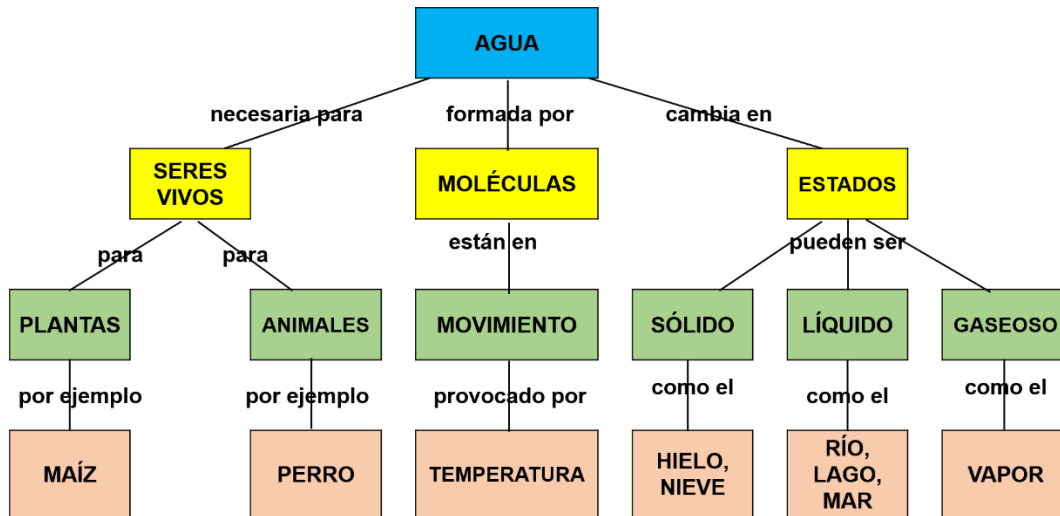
AGUA

necesaria para

formada por

cambia en

SERES VIVOS

MOLÉCULAS

ESTADOS

para

para

están en

pueden ser

PLANTAS

ANIMALES

MOVIMIENTO

SÓLIDO

LÍQUIDO

GASEOSO

por ejemplo

por ejemplo

provocado por

como el

como el

como el

MAÍZ

PERRO

TEMPERATURA

HIELO, NIEVE

RÍO, LAGO, MAR

VAPOR